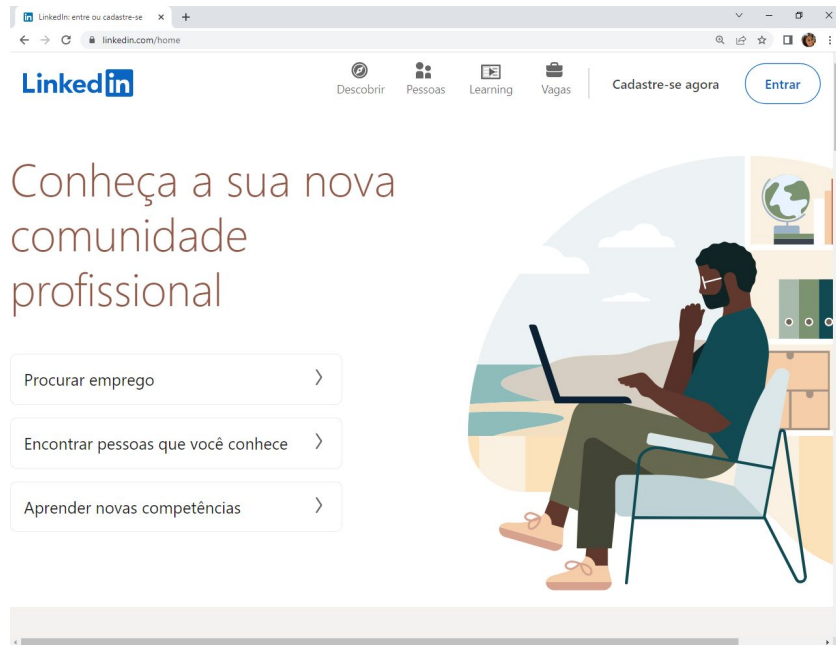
LinkedIn: entre ou cadastre-se ×
+
linkedin.com/home
Linked in
Descobrir
Pessoas
Learning
Vagas
Cadastre-se agora
Entrar

Conheça a sua nova comunidade profissional

Procurar emprego

Encontrar pessoas que você conhece

Aprender novas competências